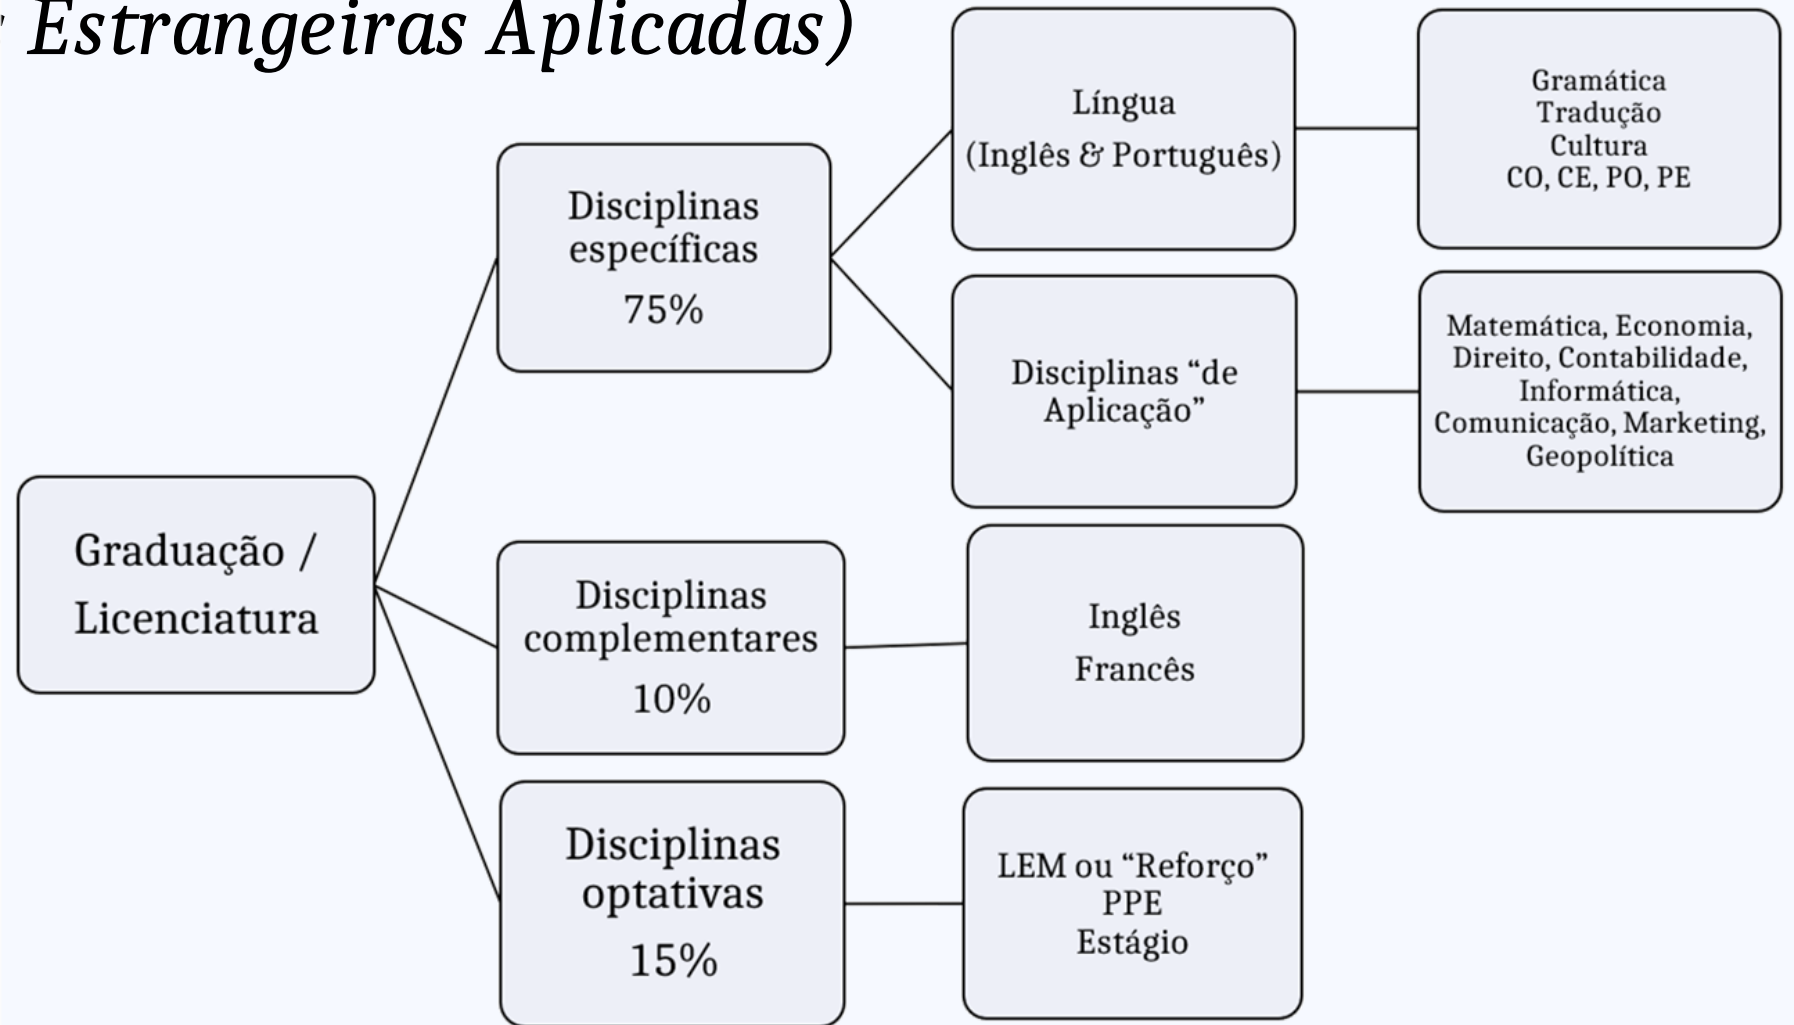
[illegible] Estrangeiras Aplicadas)

Graduação / Licenciatura

Disciplinas específicas 75%

Língua (Inglês & Português)

Gramática
Tradução
Cultura
CO, CE, PO, PE

Disciplinas "de Aplicação"

Matemática, Economia, Direito, Contabilidade, Informática, Comunicação, Marketing, Geopolítica

Disciplinas complementares 10%

Inglês
Francês

Disciplinas optativas 15%

LEM ou "Reforço"
PPE
Estágio